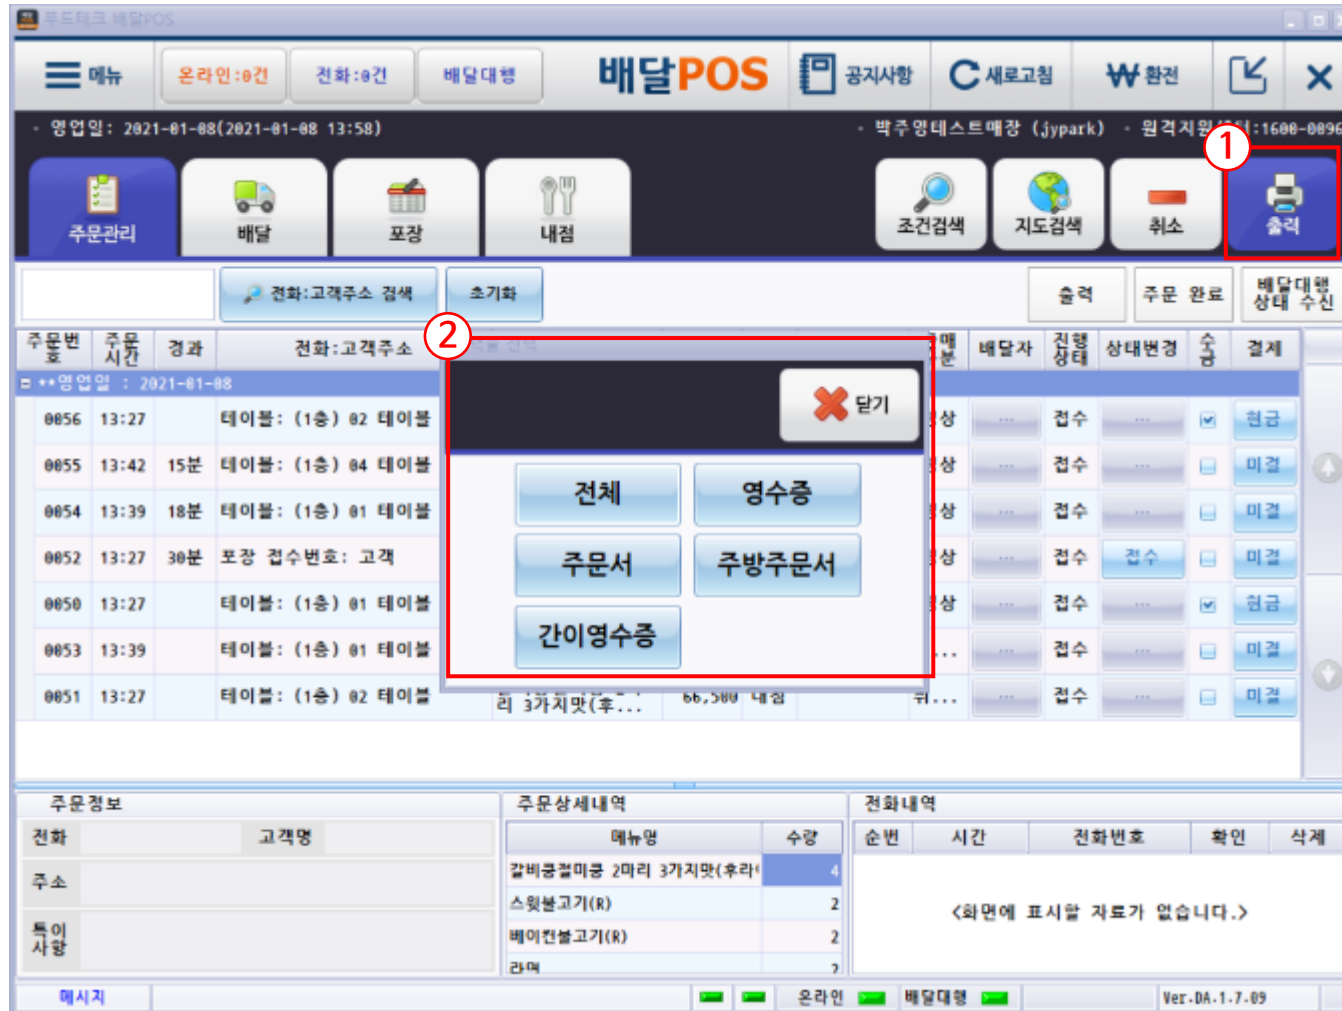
푸드테크 배달POS

메뉴 온라인:0건 전화:0건 배달대행 배달POS 공지사항 새로고침 환전

· 영업일: 2021-01-08(2021-01-08 13:58) · 박주영테스트매장 (jypark) · 원격지원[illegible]:1600-0896

주문관리 배달 포장 내점 조건검색 지도검색 취소 출력

① ②

전화:고객주소 검색 초기화 출력 주문 완료 배달대행 상태 수신

| 주문번호 | 주문시간 | 경과 | 전화:고객주소 | | | | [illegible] | 배달자 | 진행상태 | 상태변경 | 수금 | 결제 |
|---|---|---|---|---|---|---|---|---|---|---|---|---|
| ++영업일 : 2021-01-08 | | | | | | | | | | | | |
| 0056 | 13:27 | | 테이블: (1층) 02 테이블 | | | | 상 | ... | 접수 | ... | | 현금 |
| 0055 | 13:42 | 15분 | 테이블: (1층) 04 테이블 | | | | 상 | ... | 접수 | ... | | 미결 |
| 0054 | 13:39 | 18분 | 테이블: (1층) 01 테이블 | | | | 상 | ... | 접수 | ... | | 미결 |
| 0052 | 13:27 | 30분 | 포장 접수번호: 고객 | | | | 상 | ... | 접수 | 접수 | | 미결 |
| 0050 | 13:27 | | 테이블: (1층) 01 테이블 | | | | 상 | ... | 접수 | ... | | 현금 |
| 0053 | 13:39 | | 테이블: (1층) 01 테이블 | | | | ... | ... | 접수 | ... | | 미결 |
| 0051 | 13:27 | | 테이블: (1층) 02 테이블 | 리 3가지맛(후... | 66,500 | 내점 | 뒤... | ... | 접수 | ... | | 미결 |

닫기

전체 영수증
주문서 주방주문서
간이영수증

주문정보
전화 고객명
주소
특이사항

주문상세내역
| 메뉴명 | 수량 |
|---|---|
| 갈비쿵쩝미쿵 2마리 3가지맛(후라 | 4 |
| 스윗불고기(R) | 2 |
| 베이컨불고기(R) | 2 |
| 라면 | 2 |

전화내역
| 순번 | 시간 | 전화번호 | 확인 | 삭제 |
|---|---|---|---|---|

<화면에 표시할 자료가 없습니다.>

메시지 온라인 배달대행 Ver.DA.1.7.09